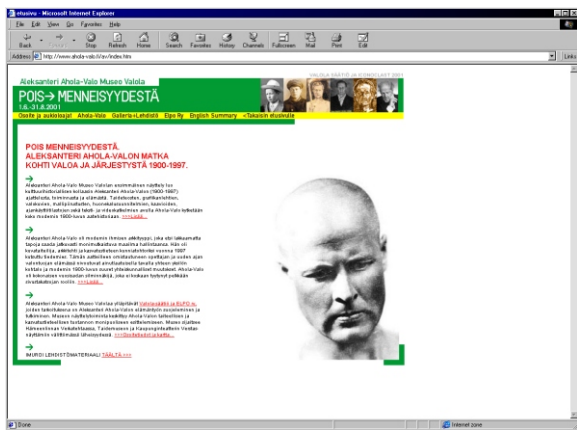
etusivu - Microsoft Internet Explorer

File Edit View Go Favorites Help

Back Forward Stop Refresh Home Search Favorites History Channels Fullscreen Mail Print Edit

Address http://www.ahola-valo.fi/av/index.htm

Links

Aleksanteri Ahola-Valo Museo Valola

VALOLA SÄÄTIÖ JA ICONICLAST 2001

POIS→ MENNEISYYDESTÄ

1.6.-31.8.2001

Osoite ja aukioloajat Ahola-Valo Galleria+Lehdistö Elpo Ry English Summary <Takaisin etusivulle

POIS MENNEISYYDESTÄ.
ALEKSANTERI AHOLA-VALON MATKA KOHTI VALOA JA JÄRJESTYSTÄ 1900-1997.

→

Aleksanteri Ahola-Valo Museo Valolan ensimmäinen näyttely luo kulttuurihistoriallisen katsauksen Aleksanteri Ahola-Valon (1900-1997) ajatteluun, toimintaan ja elämään. Taideteosten, grafiikan töiden, valokuvien, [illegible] kautta näyttely luo kuvan Ahola-Valon tuotannosta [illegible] 1900-luvun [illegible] >>>Lisää...

→

Aleksanteri Ahola-Valo oli modernin ihmisen arkkityyppi, joka etsi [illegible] tapoja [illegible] maailmaa. Hän oli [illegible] 1997 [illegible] >>>Lisää...

→

Aleksanteri Ahola-Valo Museo Valolaa ylläpitävät Valola-säätiö ja ELPO ry, joiden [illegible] Ahola-Valon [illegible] >>>Tutustu tarkemmin...

→

IMURGI LEHDISTÖMATERIAALI TÄÄLTÄ >>>

Done

Internet zone